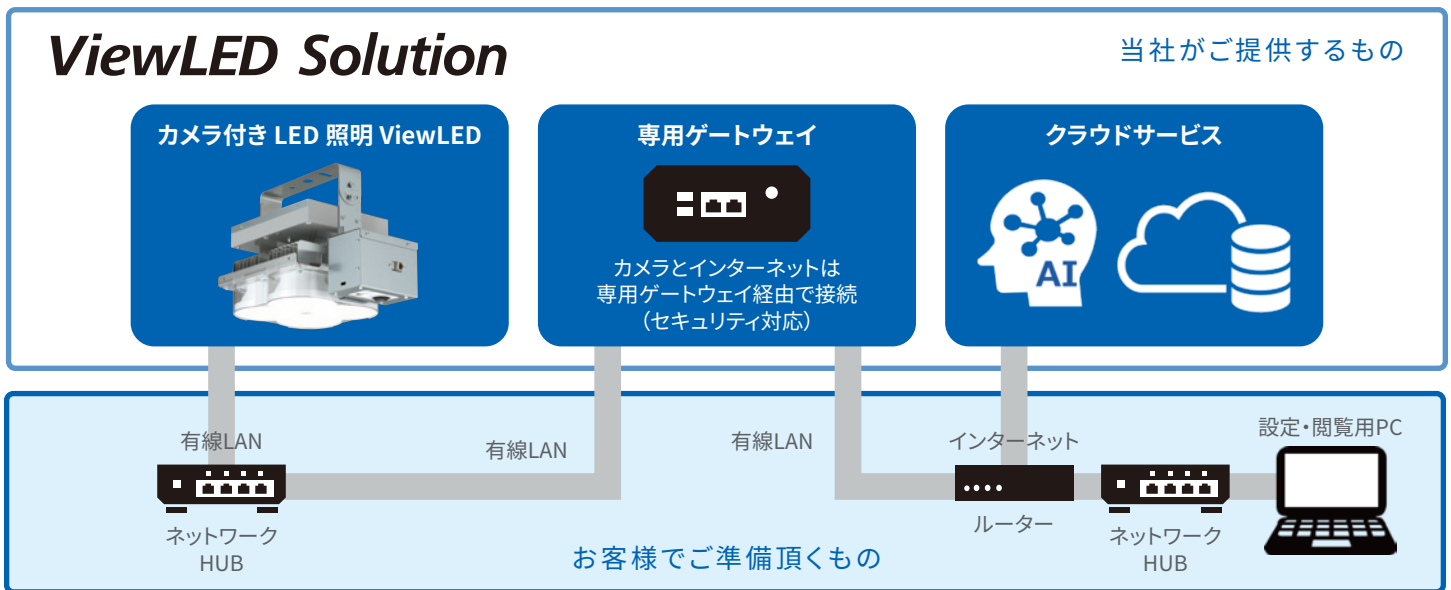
ViewLED Solution

当社がご提供するもの

カメラ付き LED 照明 ViewLED

専用ゲートウェイ

カメラとインターネットは専用ゲートウェイ経由で接続（セキュリティ対応）

クラウドサービス

AI

有線LAN

有線LAN

有線LAN

インターネット

設定・閲覧用PC

ネットワークHUB

ルーター

ネットワークHUB

お客様でご準備頂くもの